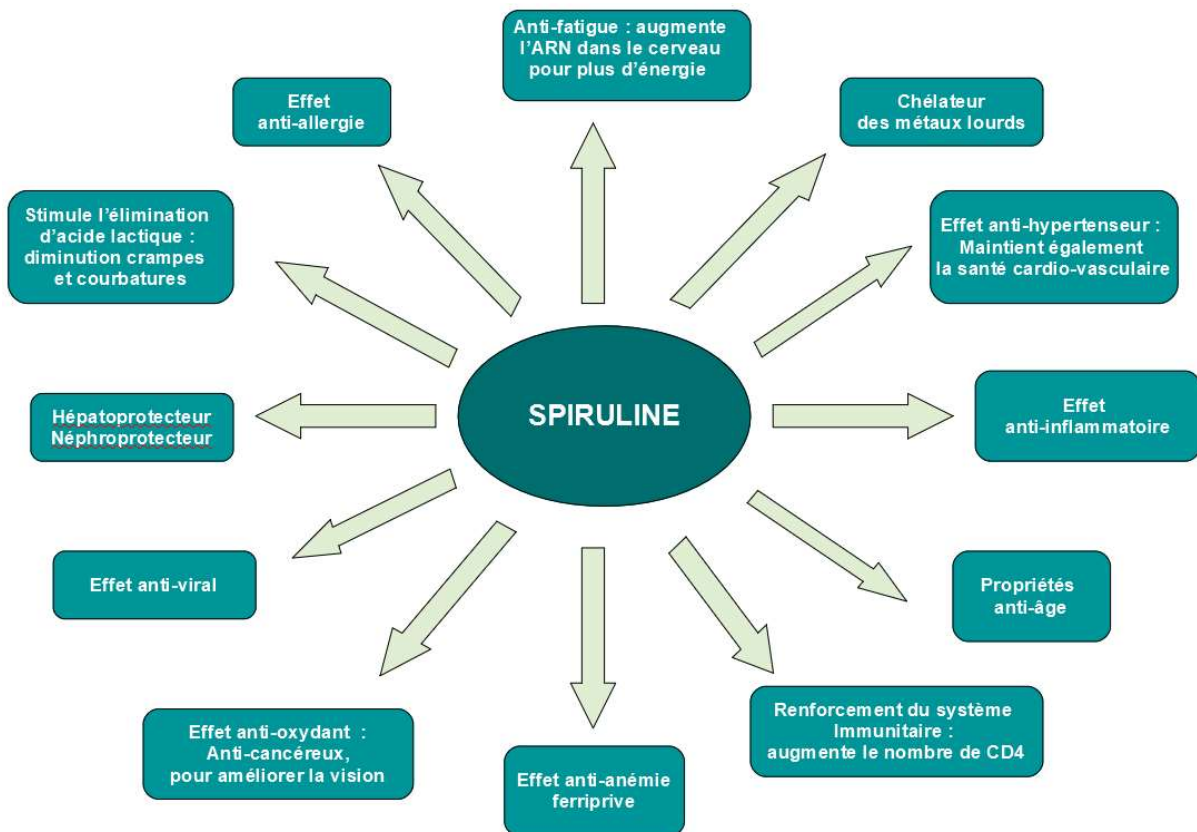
Anti-fatigue : augmente l'ARN dans le cerveau pour plus d'énergie

Effet anti-allergie

Chélateur des métaux lourds

Stimule l'élimination d'acide lactique : diminution crampes et courbatures

Effet anti-hypertenseur : Maintient également la santé cardio-vasculaire

SPIRULINE

Hépatoprotecteur Néphroprotecteur

Effet anti-inflammatoire

Effet anti-viral

Propriétés anti-âge

Effet anti-oxydant : Anti-cancéreux, pour améliorer la vision

Renforcement du système Immunitaire : augmente le nombre de CD4

Effet anti-anémie ferriprive